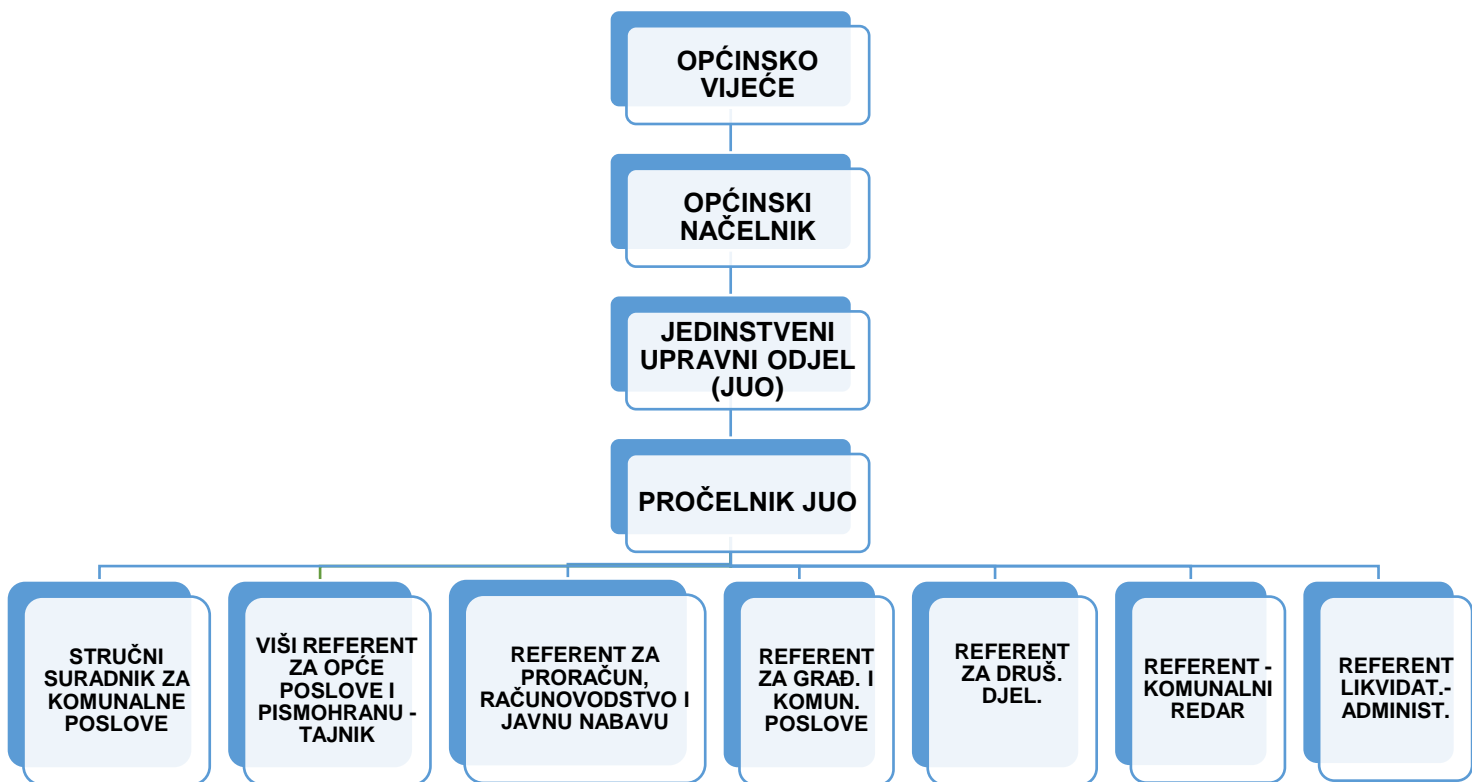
OPĆINSKO VIJEĆE

OPĆINSKI NAČELNIK

JEDINSTVENI UPRAVNI ODJEL (JUO)

PROČELNIK JUO

STRUČNI SURADNIK ZA KOMUNALNE POSLOVE

VIŠI REFERENT ZA OPĆE POSLOVE I PISMOHRANU - TAJNIK

REFERENT ZA PRORAČUN, RAČUNOVODSTVO I JAVNU NABAVU

REFERENT ZA GRAĐ. I KOMUN. POSLOVE

REFERENT ZA DRUŠ. DJEL.

REFERENT - KOMUNALNI REDAR

REFERENT LIKVIDAT.- ADMINIST.